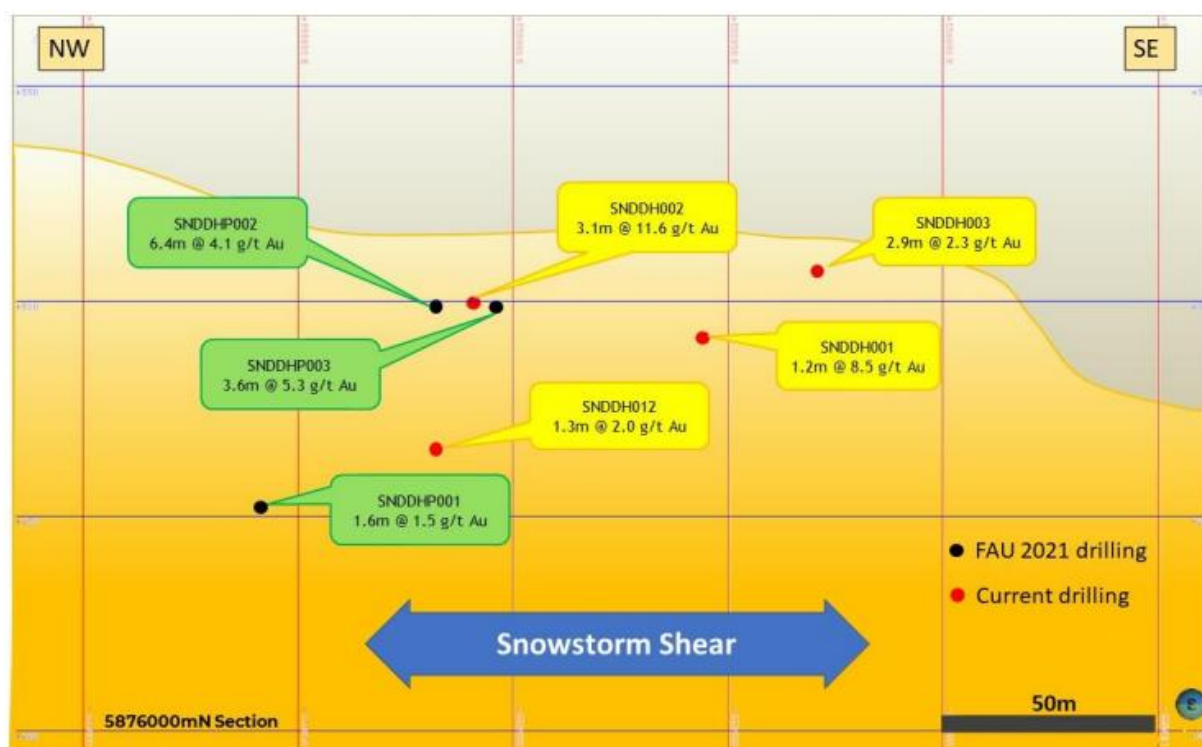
NW

SE

SNDDHP002
6.4m @ 4.1 g/t Au

SNDDH002
3.1m @ 11.6 g/t Au

SNDDH003
2.9m @ 2.3 g/t Au

SNDDHP003
3.6m @ 5.3 g/t Au

SNDDH001
1.2m @ 8.5 g/t Au

SNDDH012
1.3m @ 2.0 g/t Au

SNDDHP001
1.6m @ 1.5 g/t Au

FAU 2021 drilling

Current drilling

Snowstorm Shear

50m

5876000mN Section